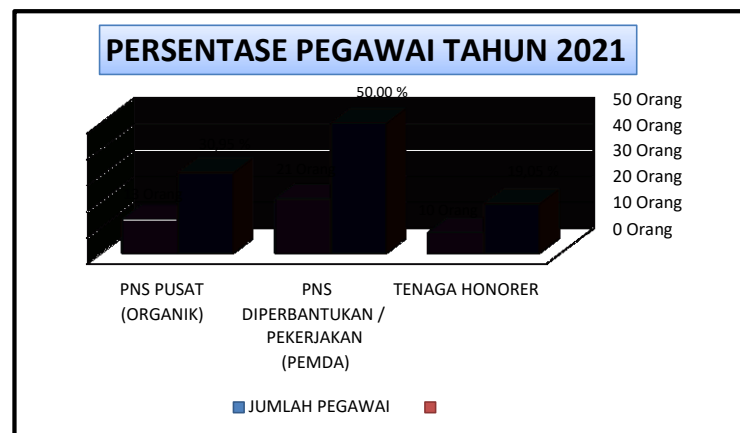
PERSENTASE PEGAWAI TAHUN 2021

50.00 %

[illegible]

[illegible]

27 Orang

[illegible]

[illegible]

50 Orang
40 Orang
30 Orang
20 Orang
10 Orang
0 Orang

PNS PUSAT (ORGANIK)

PNS DIPERBANTUKAN / PEKERJAKAN (PEMDA)

TENAGA HONORER

JUMLAH PEGAWAI